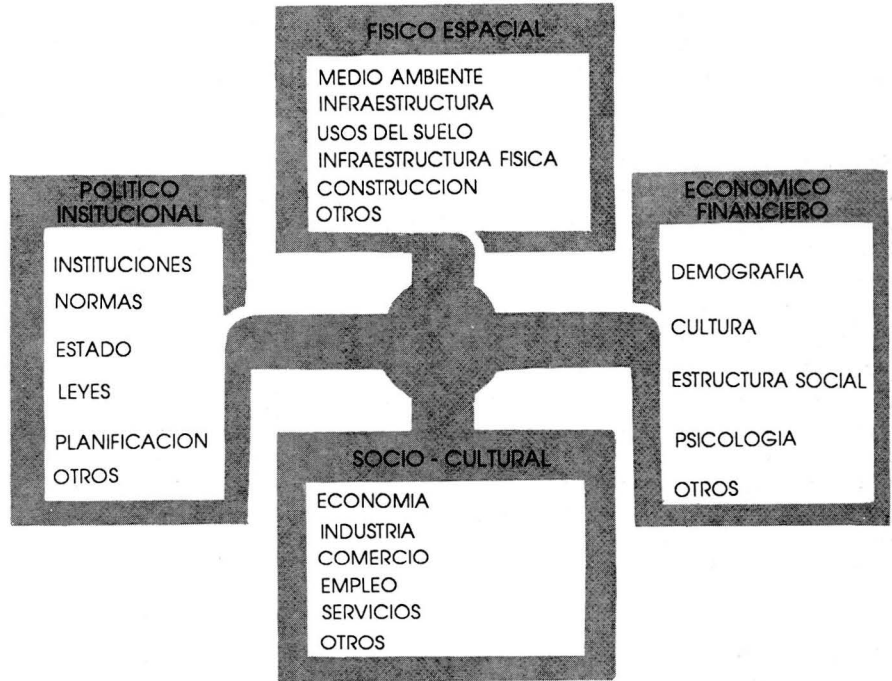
FISICO ESPACIAL

MEDIO AMBIENTE
INFRAESTRUCTURA
USOS DEL SUELO
INFRAESTRUCTURA FISICA
CONSTRUCCION
OTROS

POLITICO INSITUCIONAL

INSTITUCIONES
NORMAS
ESTADO
LEYES
PLANIFICACION
OTROS

ECONOMICO FINANCIERO

DEMOGRAFIA
CULTURA
ESTRUCTURA SOCIAL
PSICOLOGIA
OTROS

SOCIO - CULTURAL

ECONOMIA
INDUSTRIA
COMERCIO
EMPLEO
SERVICIOS
OTROS